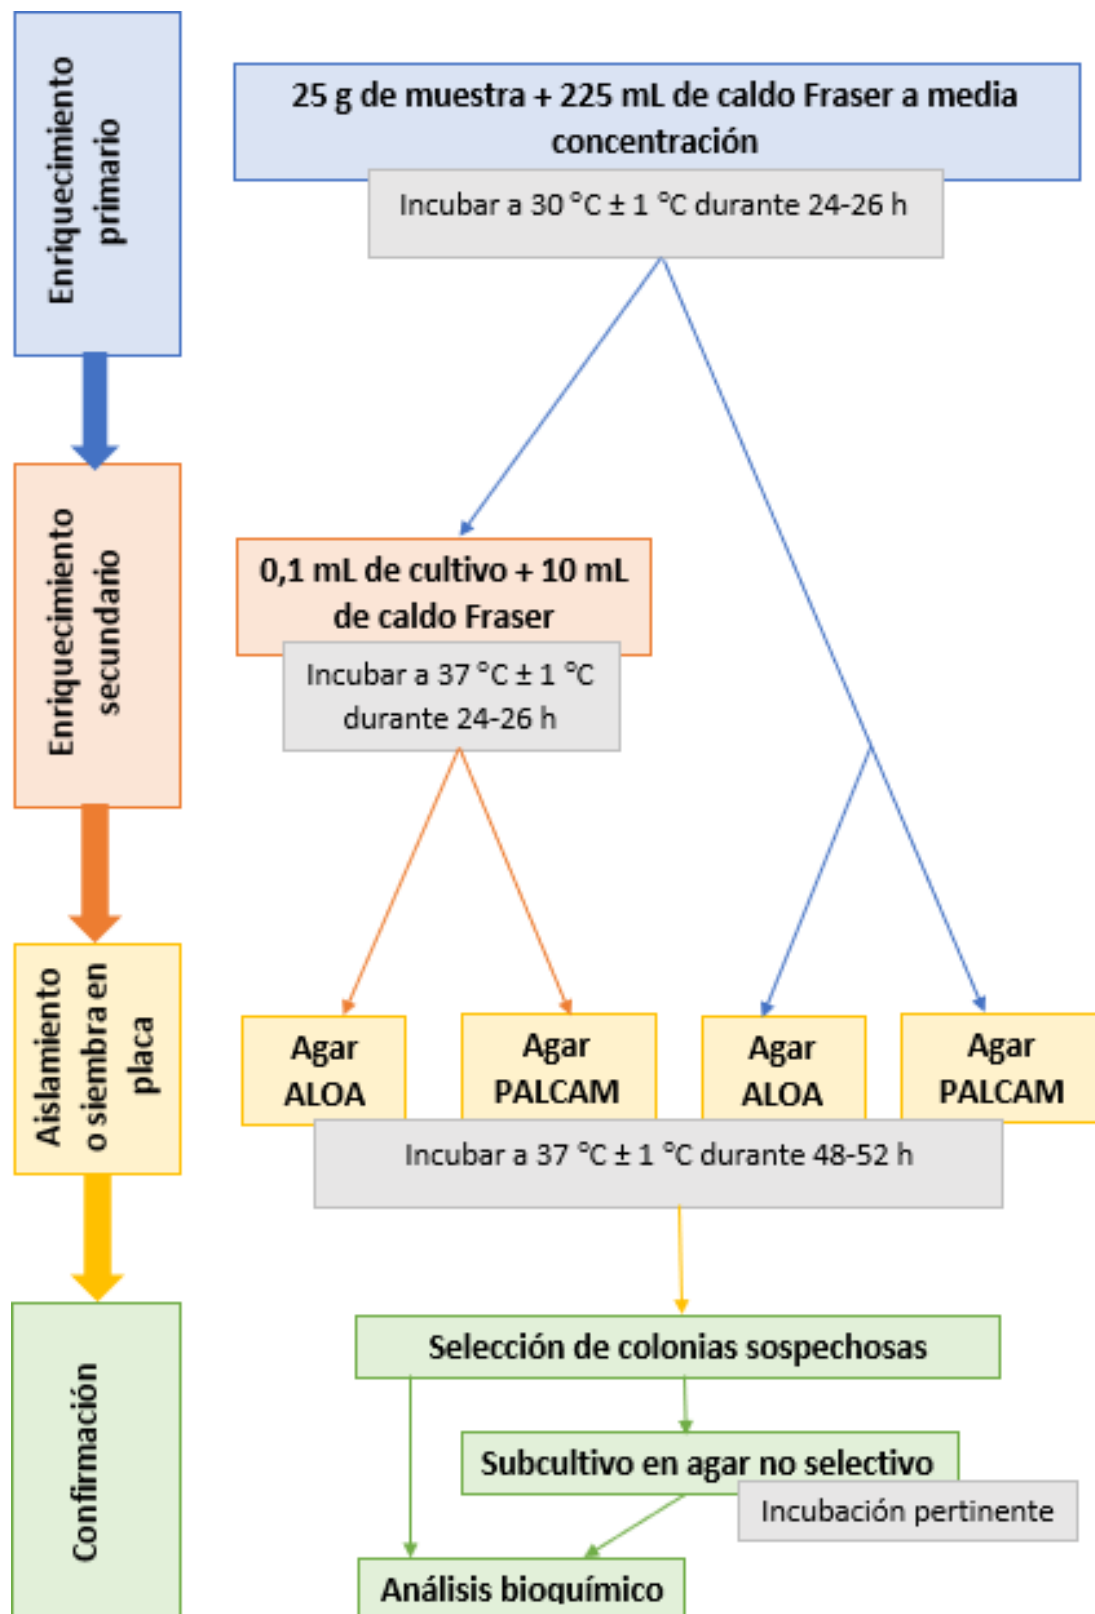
Enriquecimiento primario

25 g de muestra + 225 mL de caldo Fraser a media concentración

Incubar a 30 °C ± 1 °C durante 24-26 h

Enriquecimiento secundario

0,1 mL de cultivo + 10 mL de caldo Fraser

Incubar a 37 °C ± 1 °C durante 24-26 h

Aislamiento o siembra en placa

Agar ALOA

Agar PALCAM

Agar ALOA

Agar PALCAM

Incubar a 37 °C ± 1 °C durante 48-52 h

Confirmación

Selección de colonias sospechosas

Subcultivo en agar no selectivo

Incubación pertinente

Análisis bioquímico